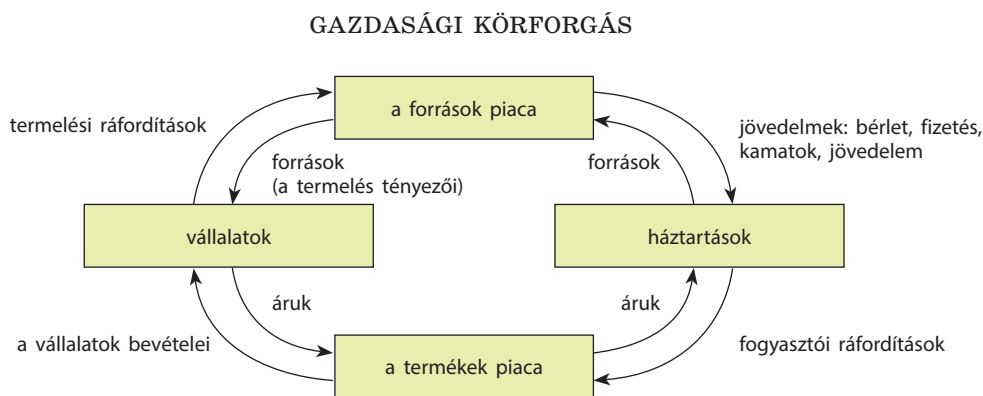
GAZDASÁGI KÖRFORGÁS

a források piaca

termelési ráfordítások

források
(a termelés tényezői)

források

jövedelmek: bérlet, fizetés, kamatok, jövedelem

vállalatok

háztartások

áruk

áruk

a vállalatok bevételei

fogyasztói ráfordítások

a termékek piaca